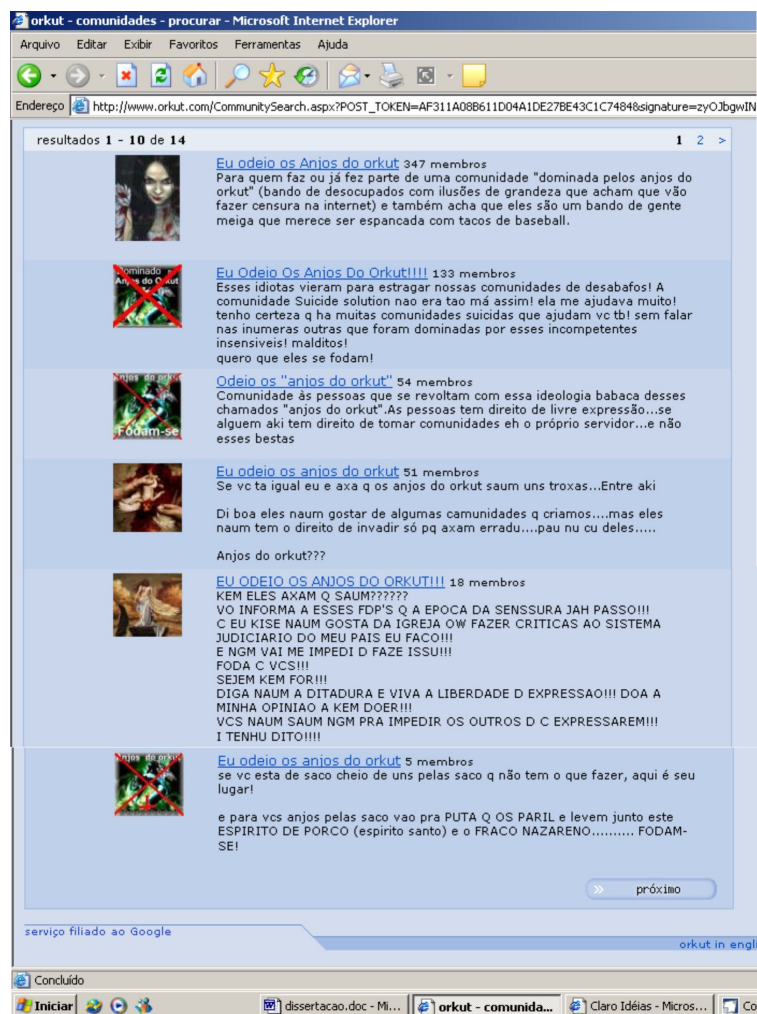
orkut - comunidades - procurar - Microsoft Internet Explorer

Arquivo Editar Exibir Favoritos Ferramentas Ajuda

Endereço http://www.orkut.com/CommunitySearch.aspx?POST_TOKEN=AF311A08B611D04A1DE27BE43C1C7484&signature=zyOJbgwIN

resultados 1 - 10 de 14

1 2 >

Eu odeio os Anjos do orkut 347 membros
Para quem faz ou já fez parte de uma comunidade "dominada pelos anjos do orkut" (bando de desocupados com ilusões de grandeza que acham que vão fazer censura na internet) e também acha que eles são um bando de gente meiga que merece ser espancada com tacos de baseball.

Dominado Anjos do Orkut

Eu Odeio Os Anjos Do Orkut!!!! 133 membros
Esses idiotas vieram para estragar nossas comunidades de desabafos! A comunidade Suicide solution nao era tao má assim! ela me ajudava muito! tenho certeza q ha muitas comunidades suicidas que ajudam vc tb! sem falar nas inumeras outras que foram dominadas por esses incompetentes insensiveis! malditos!
quero que eles se fodam!

Anjos do orkut Fodam-se

Odeio os "anjos do orkut" 54 membros
Comunidade às pessoas que se revoltam com essa ideologia babaca desses chamados "anjos do orkut".As pessoas tem direito de livre expressão...se alguem aki tem direito de tomar comunidades eh o próprio servidor...e não esses bestas

Eu odeio os anjos do orkut 51 membros
Se vc ta igual eu e axa q os anjos do orkut saum uns troxas...Entre aki

Di boa eles naum gostar de algumas camunidades q criamos....mas eles naum tem o direito de invadir só pq axam erradu....pau nu cu deles.....

Anjos do orkut???

EU ODEIO OS ANJOS DO ORKUT!!! 18 membros
KEM ELES AXAM Q SAUM??????
VO INFORMA A ESSES FDP'S Q A EPOCA DA SENSSURA JAH PASSO!!!
C EU KISE NAUM GOSTA DA IGREJA OW FAZER CRITICAS AO SISTEMA JUDICIARIO DO MEU PAIS EU FACO!!!
E NGM VAI ME IMPEDI D FAZE ISSU!!!
FODA C VCS!!!
SEJEM KEM FOR!!!
DIGA NAUM A DITADURA E VIVA A LIBERDADE D EXPRESSAO!!! DOA A MINHA OPINIAO A KEM DOER!!!
VCS NAUM SAUM NGM PRA IMPEDIR OS OUTROS D C EXPRESSAREM!!!
I TENHU DITO!!!!

Anjos do orkut

Eu odeio os anjos do orkut 5 membros
se vc esta de saco cheio de uns pelas saco q não tem o que fazer, aqui é seu lugar!

e para vcs anjos pelas saco vao pra PUTA Q OS PARIL e levem junto este ESPIRITO DE PORCO (espirito santo) e o FRACO NAZARENO.......... FODAM-SE!

próximo

serviço filiado ao Google

orkut in engl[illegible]

Concluído

Iniciar dissertacao.doc - Mi... orkut - comunida... Claro Idéias - Micros... Co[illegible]